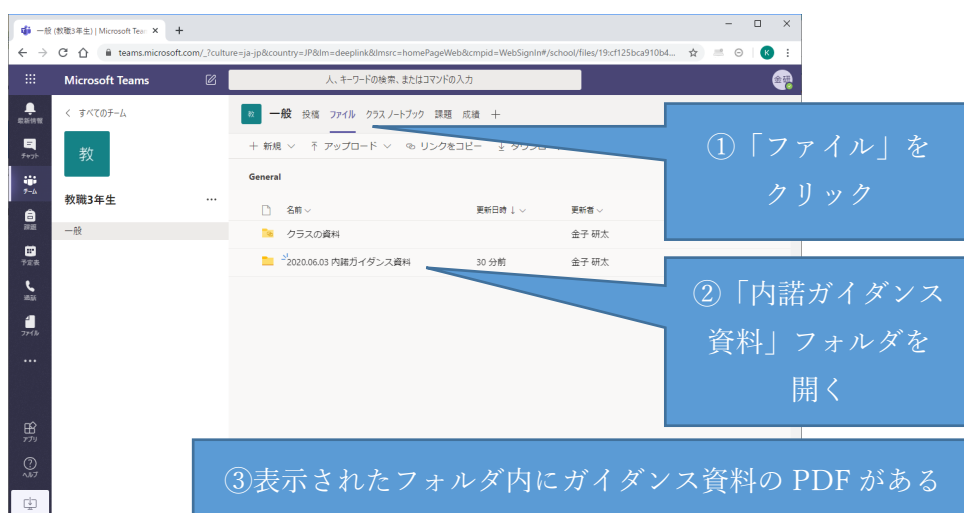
一般 (教職3年生) | Microsoft Teams ×
+
teams.microsoft.com/_?culture=ja-jp&country=JP&lm=deeplink&lmsrc=homePageWeb&cmpid=WebSignIn#/school/files/19:cf125bca910b4...
K
Microsoft Teams
人、キーワードの検索、またはコマンドの入力
金研
最新情報
チャット
チーム
課題
予定表
通話
ファイル
...
アプリ
ヘルプ
< すべてのチーム
教
教職3年生
...
一般
教
一般 投稿 ファイル クラス ノートブック 課題 成績 +
+ 新規 ⌵ アップロード ⌵ リンクをコピー ダウンロ
General
名前 ⌵
更新日時 ↓ ⌵
更新者 ⌵
クラスの資料
金子 研太
2020.06.03 内諾ガイダンス資料
30 分前
金子 研太
①「ファイル」をクリック
②「内諾ガイダンス資料」フォルダを開く
③表示されたフォルダ内にガイダンス資料の PDF がある